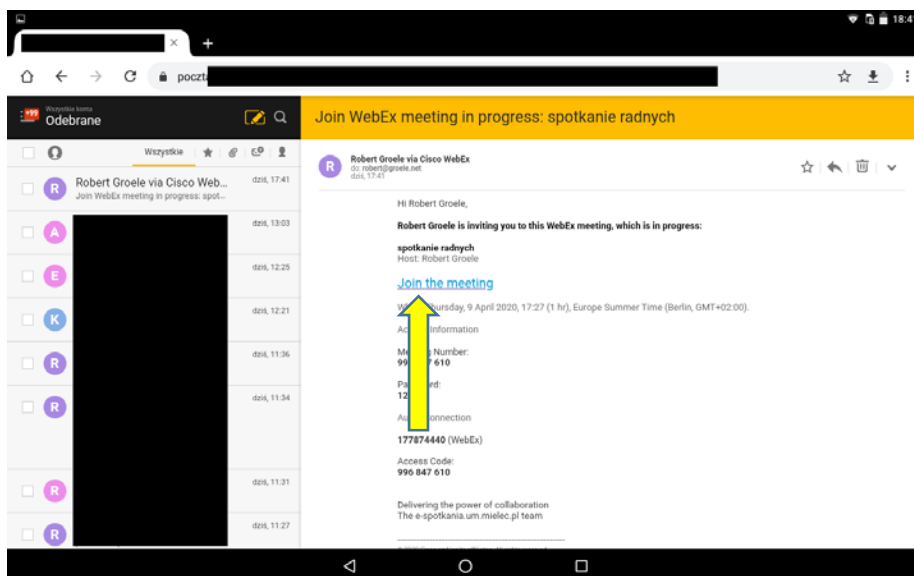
18:4

poczta

Wszystkie konta
Odebrane

Wszystkie

R Robert Groele via Cisco Web... dziś, 17:41
Join WebEx meeting in progress: spot...

A dziś, 13:03

E dziś, 12:25

K dziś, 12:21

R dziś, 11:36

R dziś, 11:34

R dziś, 11:31

R dziś, 11:27

Join WebEx meeting in progress: spotkanie radnych

R Robert Groele via Cisco WebEx
do: robert@groele.net
dziś, 17:41

Hi Robert Groele,

Robert Groele is inviting you to this WebEx meeting, which is in progress:

spotkanie radnych
Host: Robert Groele

Join the meeting

W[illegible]ursday, 9 April 2020, 17:27 (1 hr), Europe Summer Time (Berlin, GMT+02:00).

Acc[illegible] Information

Me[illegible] Number:
99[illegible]7 610

Pa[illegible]rd:
12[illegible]

Au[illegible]onnection

177874440 (WebEx)

Access Code:
996 847 610

Delivering the power of collaboration
The e-spotkania.um.mielec.pl team